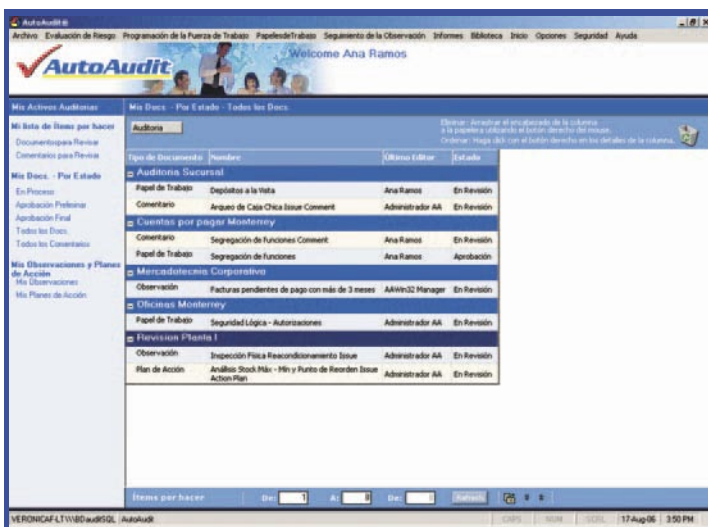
AutoAudit

Archivo Evaluación de Riesgo Programación de la Fuerza de Trabajo PapelesdeTrabajo Seguimiento de la Observación Informes Biblioteca Inicio Opciones Seguridad Ayuda

AutoAudit

Welcome Ana Ramos

Mis Activos Auditorias

Mi lista de Items por hacer

Documentospara Revisar

Comentarios para Revisar

Mis Docs. - Por Estado

En Proceso

Aprobación Preliminar

Aprobación Final

Todos los Docs.

Todos los Comentarios

Mis Observaciones y Planes de Acción

Mis Observaciones

Mis Planes de Acción

Mis Docs. - Por Estado - Todos los Docs.

Auditoria

Eliminar: Arrastrar el encabezado de la columna a la papelera utilizando el botón derecho del mouse. Ordenar: Haga click con el botón derecho en los detalles de la columna.

| Tipo de Documento | Nombre | Último Editor | Estado |
|---|---|---|---|
| Auditoria Sucursal | | | |
| Papel de Trabajo | Depósitos a la Vista | Ana Ramos | En Revisión |
| Comentario | Arqueo de Caja Chica Issue Comment | Administrador AA | En Revisión |
| Cuentas por pagar Monterrey | | | |
| Comentario | Segregación de funciones Comment | Ana Ramos | En Revisión |
| Papel de Trabajo | Segregación de funciones | Ana Ramos | Aprobación |
| Mercadotecnia Corporativo | | | |
| Observación | Facturas pendientes de pago con más de 3 meses | AAWin32 Manager | En Revisión |
| Oficinas Monterrey | | | |
| Papel de Trabajo | Seguridad Lógica - Autorizaciones | Administrador AA | En Revisión |
| Revision Planta I | | | |
| Observación | Inspección Física Reacondicionamiento Issue | Administrador AA | En Revisión |
| Plan de Acción | Análisis Stock Máx - Mín y Punto de Reorden Issue Action Plan | Administrador AA | En Revisión |

Items por hacer De: 1 A: 8 De: Refresh

VERONICAF-LTW\BDaudiSQL AutoAudit CAPS NUM SCRL 17-Aug-06 3:50 PM